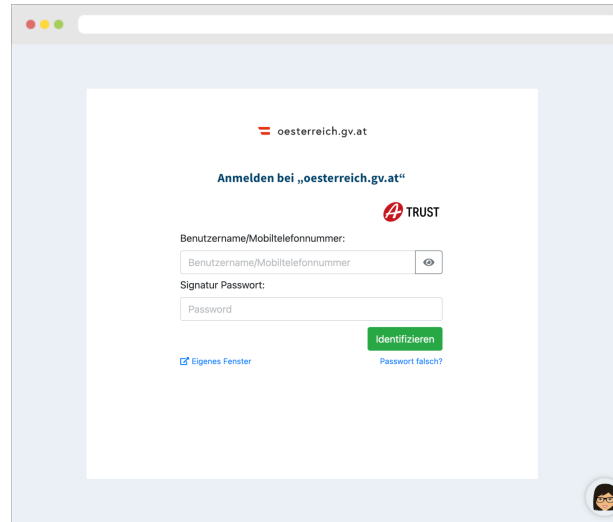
oesterreich.gv.at

Anmelden bei „oesterreich.gv.at“

A TRUST

Benutzername/Mobiltelefonnummer:

Benutzername/Mobiltelefonnummer

Signatur Passwort:

Password

Identifizieren

Eigenes Fenster

Passwort falsch?